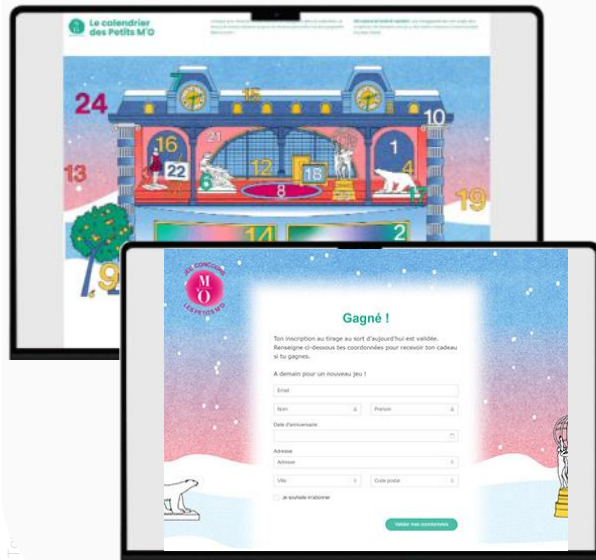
Le calendrier des Petits M'O

24
7
15
10
16
21
1
13
22
12
4
6
18
8
17
19
14
2
9

JEU CONCOURS
M'O
LES PETITS M'O

Gagné !

Ton inscription au tirage au sort d'aujourd'hui est validée. Renseigne ci-dessous tes coordonnées pour recevoir ton cadeau si tu gagnes.

A demain pour un nouveau jeu !

Email
Nom
Prénom
Date d'anniversaire
Adresse
Adresse
Ville
Code postal
Je souhaite m'abonner

Valider mes coordonnées